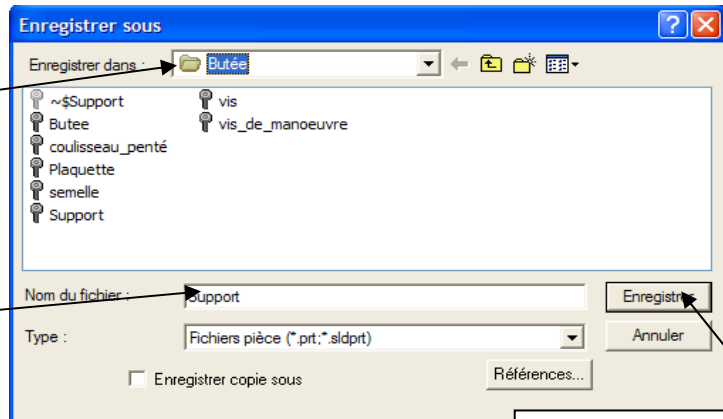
Enregistrer sous

Enregistrer dans : Butée

~$Support
Butee
coulisseau_penté
Plaquette
semelle
Support
vis
vis_de_manoeuvre

Nom du fichier : Support

Enregistrer

Type : Fichiers pièce (*.prt;*.sldprt)

Annuler

Enregistrer copie sous

Références...